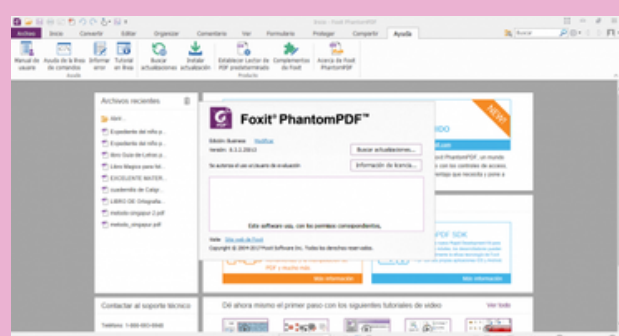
Inicio - Foxit PhantomPDF

Archivo | Inicio | Convertir | Editar | Organizar | Comentario | Ver | Formulario | Proteger | Compartir | Ayuda

Buscar

Manual de usuario | Ayuda de la línea de comandos | Informar error | Tutorial en línea | Buscar actualizaciones | Instalar actualización | Establecer Lector de PDF predeterminado | Complementos de Foxit | Acerca de Foxit PhantomPDF

Ayuda | Producto

Archivos recientes

Abrir...

Expediente del niño y...

Expediente del niño y...

libro Guía de Lectura...

Libro Mágico para lec...

EXCELENTE MATER...

cuadernillo de Caligr...

LIBRO DE Ortografía...

metodo singapur 2.pdf

metodo_singapur.pdf

Foxit® PhantomPDF™

NEW!

Edición: Business Modificar

Versión: 8.3.2.25013

Buscar actualizaciones...

Se autoriza el uso a un usuario de evaluación

Información de licencia...

Este software usa, con los permisos correspondientes,

Visite: Sitio web de Foxit

Copyright (c) 2004-2017 Foxit Software Inc. Todos los derechos reservados.

PDF SDK

Más información

Más información

Contactar al soporte técnico

Teléfono: 1-866-693-6948

Dé ahora mismo el primer paso con los siguientes tutoriales de vídeo

Ver todo